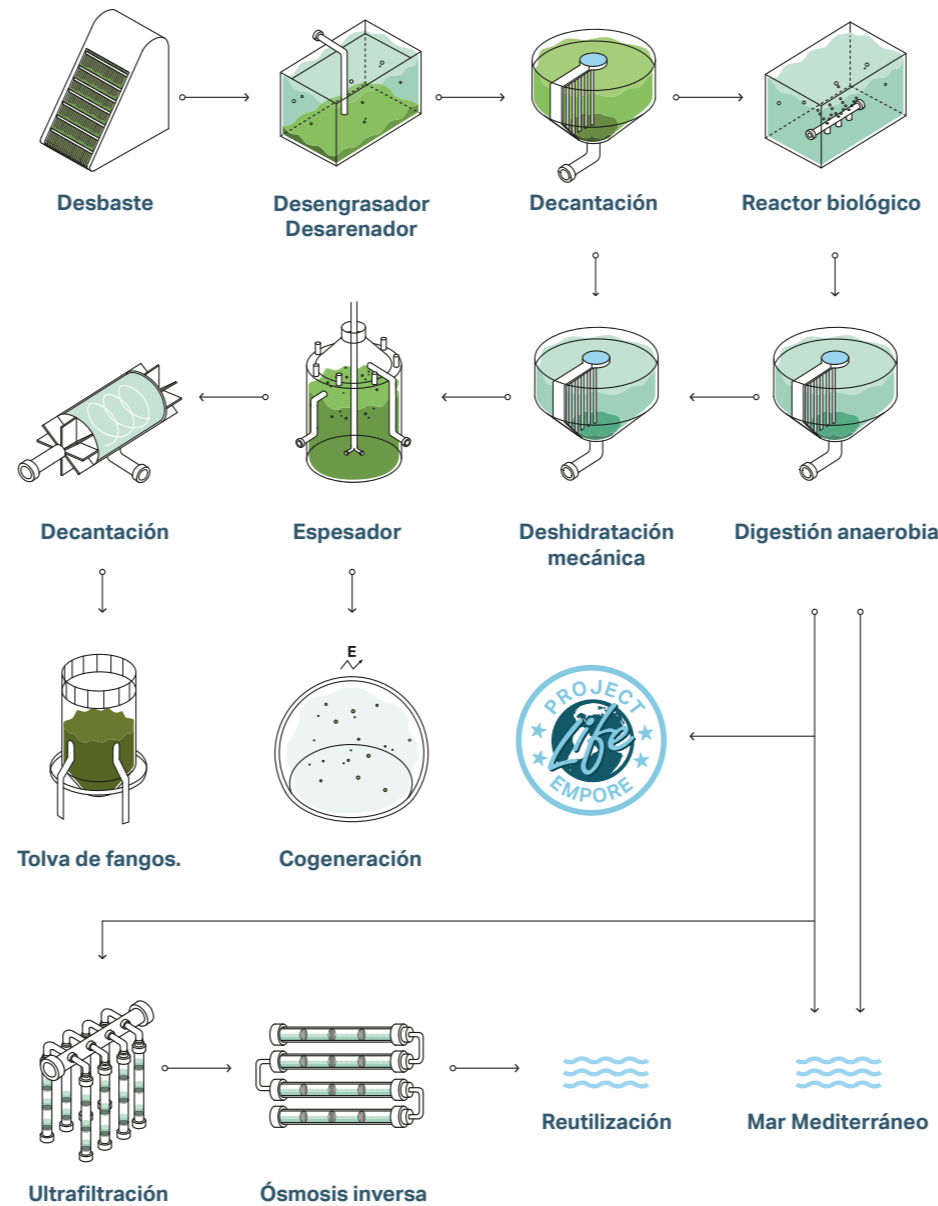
Desbaste

Desengrasador Desarenador

Decantación

Reactor biológico

Decantación

Espesador

Deshidratación mecánica

Digestión anaerobia

E

PROJECT Life EMPORE

Tolva de fangos.

Cogeneración

Ultrafiltración

Ósmosis inversa

Reutilización

Mar Mediterráneo